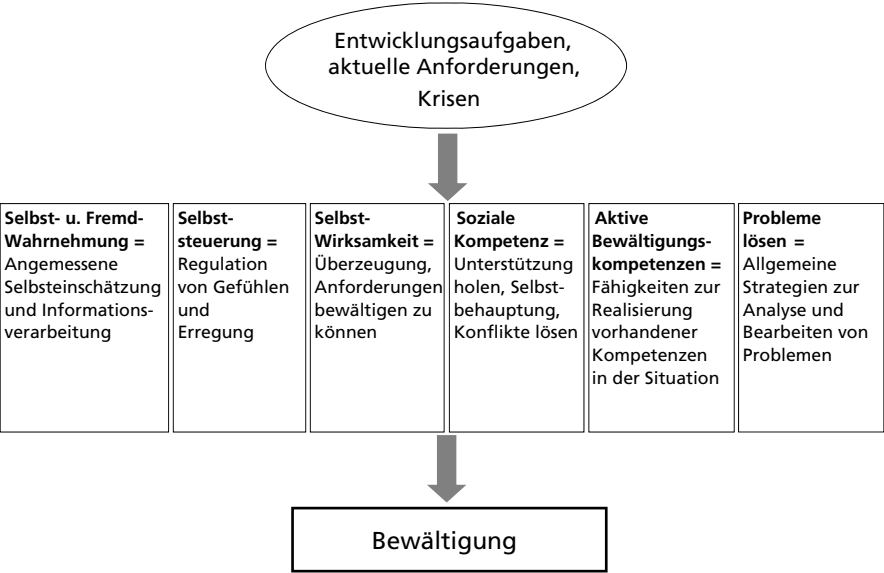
Entwicklungsaufgaben, aktuelle Anforderungen, Krisen

**Selbst- u. Fremd-Wahrnehmung =** Angemessene Selbsteinschätzung und Informationsverarbeitung

**Selbststeuerung =** Regulation von Gefühlen und Erregung

**Selbst-Wirksamkeit =** Überzeugung, Anforderungen bewältigen zu können

**Soziale Kompetenz =** Unterstützung holen, Selbstbehauptung, Konflikte lösen

**Aktive Bewältigungskompetenzen =** Fähigkeiten zur Realisierung vorhandener Kompetenzen in der Situation

**Probleme lösen =** Allgemeine Strategien zur Analyse und Bearbeiten von Problemen

Bewältigung